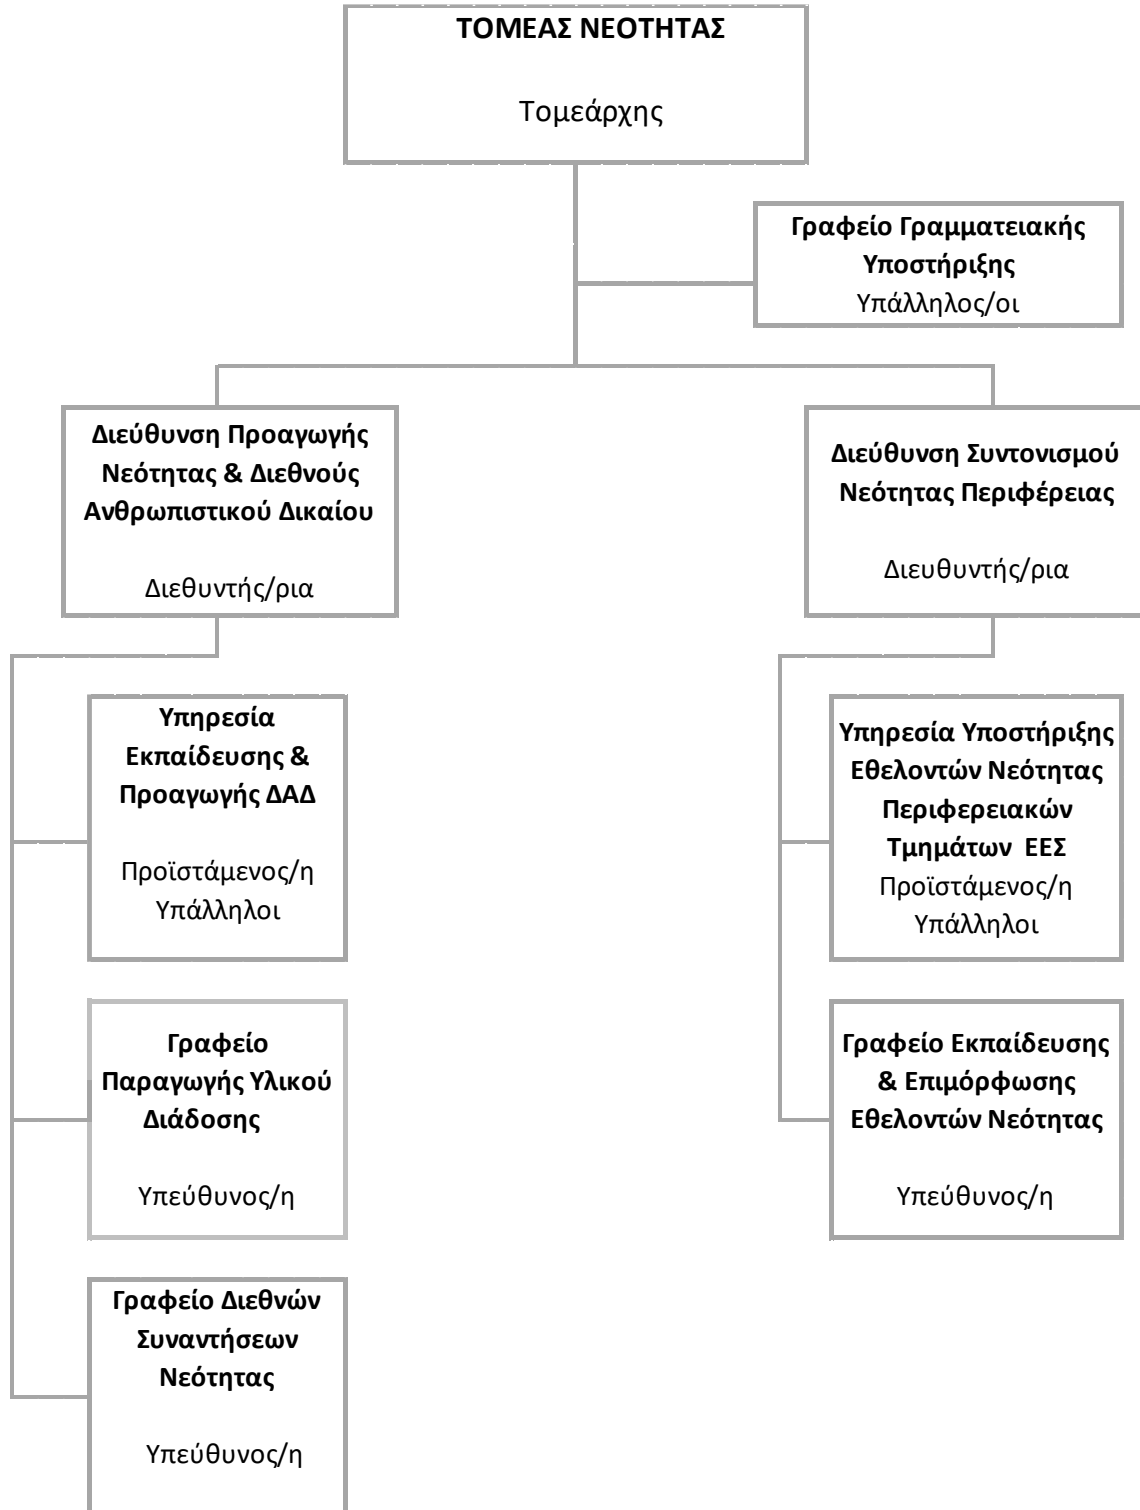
ΤΟΜΕΑΣ ΝΕΟΤΗΤΑΣ

Τομεάρχης

Γραφείο Γραμματειακής Υποστήριξης
Υπάλληλος/οι

Διεύθυνση Προαγωγής Νεότητας & Διεθνούς Ανθρωπιστικού Δικαίου

Διεθυντής/ρια

Υπηρεσία Εκπαίδευσης & Προαγωγής ΔΑΔ

Προϊστάμενος/η
Υπάλληλοι

Γραφείο Παραγωγής Υλικού Διάδοσης

Υπεύθυνος/η

Γραφείο Διεθνών Συναντήσεων Νεότητας

Υπεύθυνος/η

Διεύθυνση Συντονισμού Νεότητας Περιφέρειας

Διευθυντής/ρια

Υπηρεσία Υποστήριξης Εθελοντών Νεότητας Περιφερειακών Τμημάτων ΕΕΣ
Προϊστάμενος/η
Υπάλληλοι

Γραφείο Εκπαίδευσης & Επιμόρφωσης Εθελοντών Νεότητας

Υπεύθυνος/η